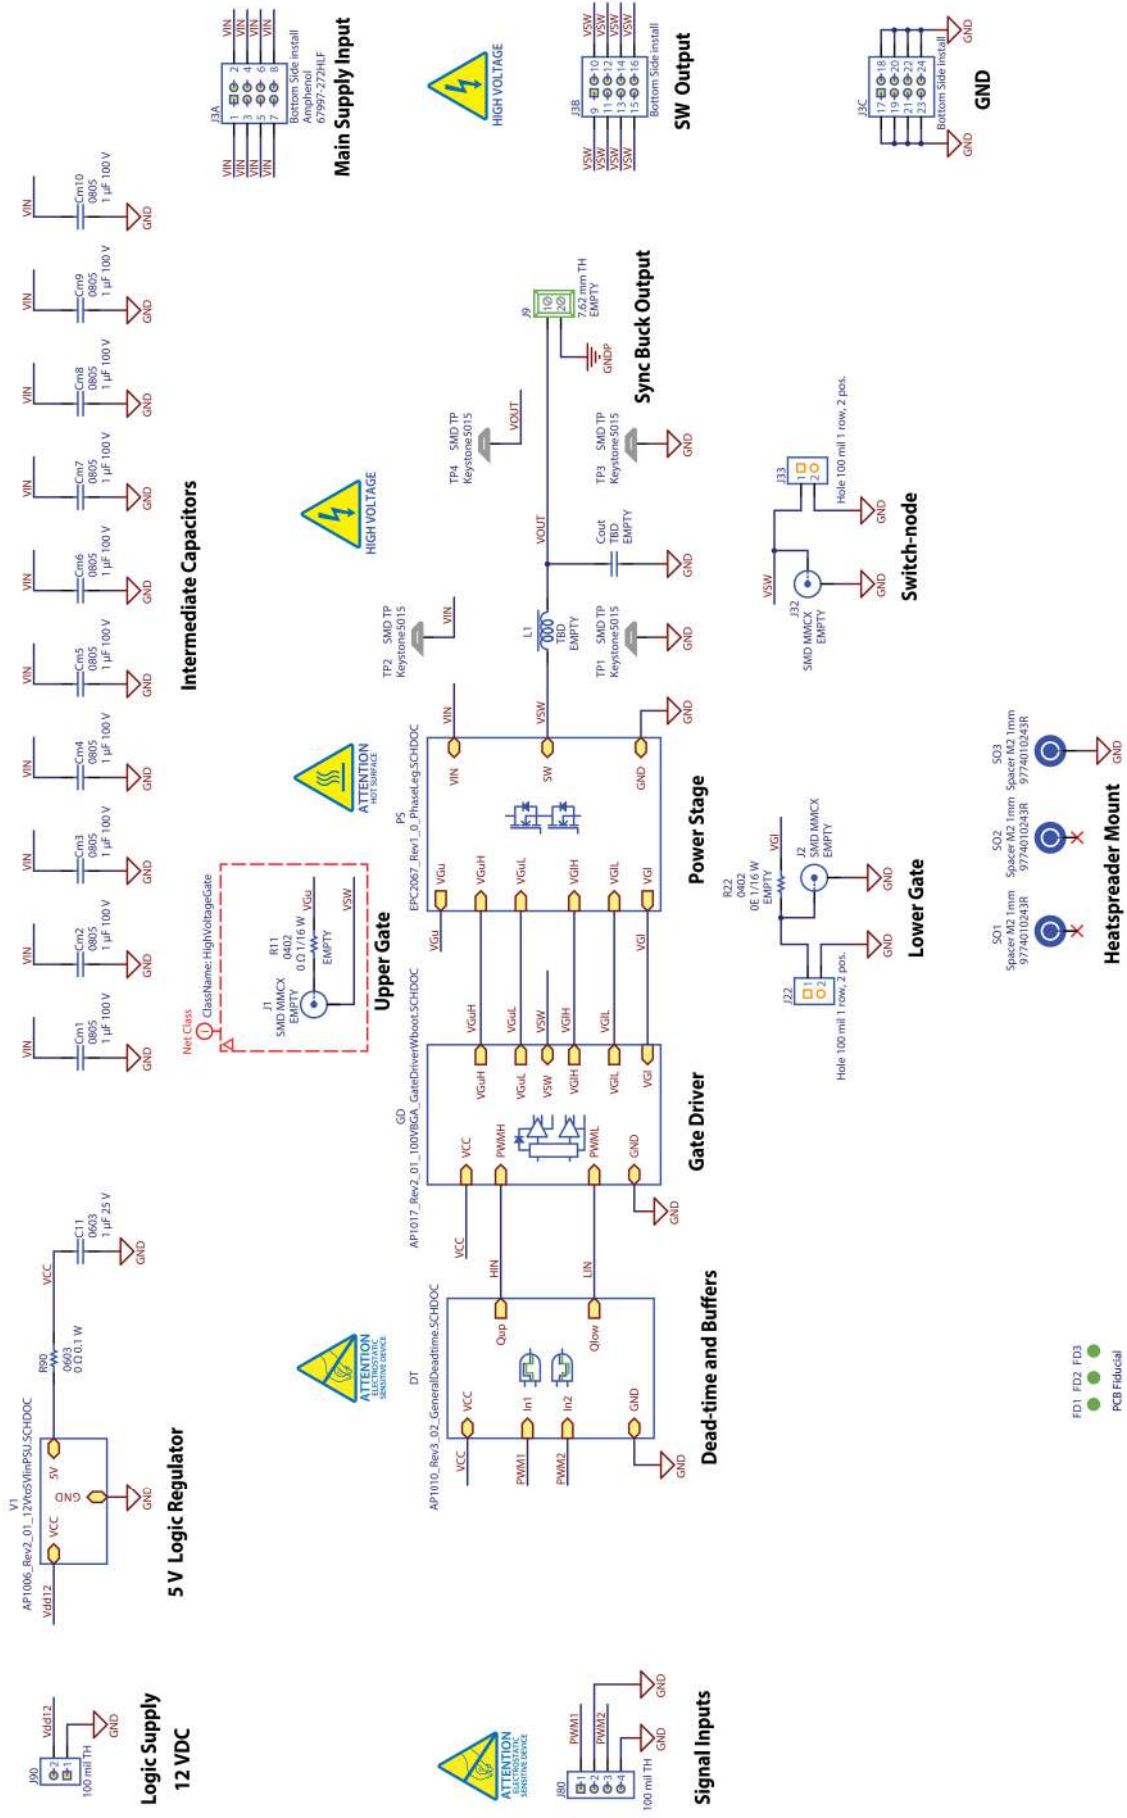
Main Supply Input
J3A
VIN VIN VIN VIN
1 2
3 4
5 6
7 8
VIN VIN VIN VIN
Bottom Side install
Amphenol
67997-272HLF

HIGH VOLTAGE

SW Output
J3B
VSW VSW VSW VSW
9 10
11 12
13 14
15 16
VSW VSW VSW VSW
Bottom Side install

GND
J3C
17 18
19 20
21 22
23 24
GND GND
Bottom Side install

Intermediate Capacitors
VIN Cm10 0805 1 µF 100 V GND
VIN Cm9 0805 1 µF 100 V GND
VIN Cm8 0805 1 µF 100 V GND
VIN Cm7 0805 1 µF 100 V GND
VIN Cm6 0805 1 µF 100 V GND
VIN Cm5 0805 1 µF 100 V GND
VIN Cm4 0805 1 µF 100 V GND
VIN Cm3 0805 1 µF 100 V GND
VIN Cm2 0805 1 µF 100 V GND
VIN Cm1 0805 1 µF 100 V GND

Sync Buck Output
J9 1 2 7.62 mm TH EMPTY
GNDP
TP4 SMD TP Keystone5015 VOUT
TP3 SMD TP Keystone5015 GND
VOUT
Cout TBD EMPTY GND
L1 TBD EMPTY
TP2 SMD TP Keystone5015 VIN
TP1 SMD TP Keystone5015 GND
HIGH VOLTAGE

Switch-node
J33 1 2 Hole 100 mil 1 row, 2 pos.
GND
VSW
J32 SMD MMCX EMPTY
GND

ATTENTION HOT SURFACE

Power Stage
PS
EPC2067_Rev1_0_PhaseLeg.SCHDOC
VIN VSW GND
VIN SW GND
VGu VGuH VGuL VGlH VGlL VGl

Upper Gate
Net Class
ClassName: HighVoltageGate
J1 SMD MMCX EMPTY
R11 0402 0 Ω 1/16 W EMPTY
VGu VSW

Lower Gate
R22 0402 0E 1/16 W EMPTY
VGl
J2 SMD MMCX EMPTY
GND
J22 1 2 Hole 100 mil 1 row, 2 pos.
GND

Heatspreader Mount
SO3 Spacer M2 1mm 9774010243R
SO2 Spacer M2 1mm 9774010243R
SO1 Spacer M2 1mm 9774010243R
GND

Gate Driver
GD
AP1017_Rev2_01_100VBGA_GateDriverWboot.SCHDOC
VCC PWMH PWML GND
VGuH VGuL VSW VGlH VGlL VGl
VCC HIN LIN GND

5 V Logic Regulator
V1
AP1006_Rev2_01_12Vto5VlinPSU.SCHDOC
Vdd12 VCC GND 5V
R90 0603 0 Ω 0.1 W
VCC
C11 0603 1 µF 25 V
GND

ATTENTION ELECTROSTATIC SENSITIVE DEVICE

Dead-time and Buffers
DT
AP1010_Rev3_02_GeneralDeadtime.SCHDOC
VCC In1 In2 GND
Qup Qlow
VCC PWM1 PWM2 GND

FD1 FD2 FD3
PCB Fiducial

Logic Supply
12 VDC
J90 2 1 100 mil TH
Vdd12 GND

ATTENTION ELECTROSTATIC SENSITIVE DEVICE

Signal Inputs
J80 1 2 3 4 100 mil TH
PWM1 PWM2 GND GND